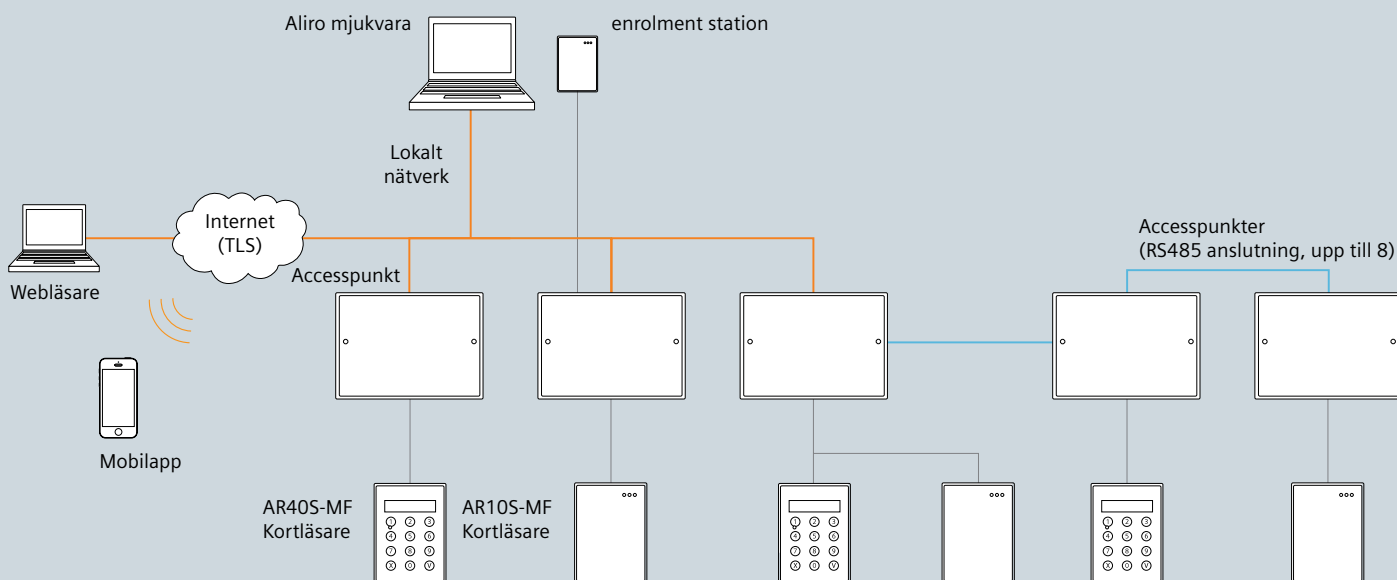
Aliro mjukvara

enrolment station

Lokalt nätverk

Internet (TLS)

Webläsare

Mobilapp

Accesspunkt

Accesspunkter (RS485 anslutning, upp till 8)

AR40S-MF Kortläsare

AR10S-MF Kortläsare

1 2 3
4 5 6
7 8 9
X 0 V

1 2 3
4 5 6
7 8 9
X 0 V

1 2 3
4 5 6
7 8 9
X 0 V